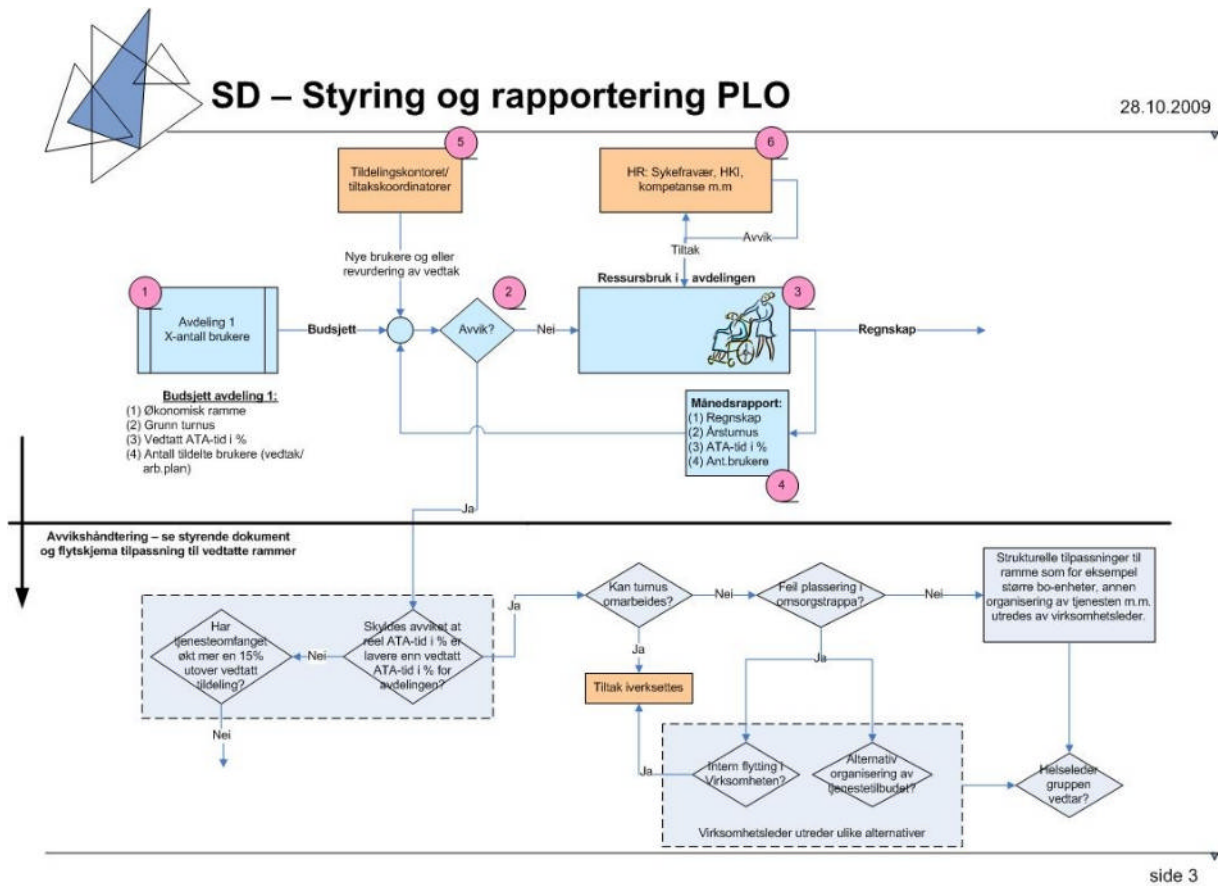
SD – Styring og rapportering PLO

28.10.2009

5

Tildelingskontoret/ tiltakskoordinatorer

6

HR: Sykefravær, HKI, kompetanse m.m

Avvik

Tiltak

Nye brukere og eller revurdering av vedtak

1

Avdeling 1
X-antall brukere

Budsjett

2

Avvik?

Nei

Ressursbruk i avdelingen

3

Regnskap

Budsjett avdeling 1:
(1) Økonomisk ramme
(2) Grunn turnus
(3) Vedtatt ATA-tid i %
(4) Antall tildelte brukere (vedtak/ arb.plan)

Månedsrapport:
(1) Regnskap
(2) Årsturnus
(3) ATA-tid i %
(4) Ant.brukere

4

Ja

Avvikshåndtering – se styrende dokument og flytskjema tilpassning til vedtatte rammer

Har tjenesteomfanget økt mer en 15% utover vedtatt tildeling?

Nei

Skyldes avviket at reel ATA-tid i % er lavere enn vedtatt ATA-tid i % for avdelingen?

Ja

Kan turnus omarbeides?

Nei

Feil plassering i omsorgstrappa?

Nei

Strukturelle tilpassninger til ramme som for eksempel større bo-enheter, annen organisering av tjenesten m.m. utredes av virksomhetsleder.

Ja

Tiltak iverksettes

Ja

Nei

Ja

Intern flytting i Virksomheten?

Alternativ organisering av tjenestetilbudet?

Helseleder gruppen vedtar?

Virksomhetsleder utreder ulike alternativer

side 3